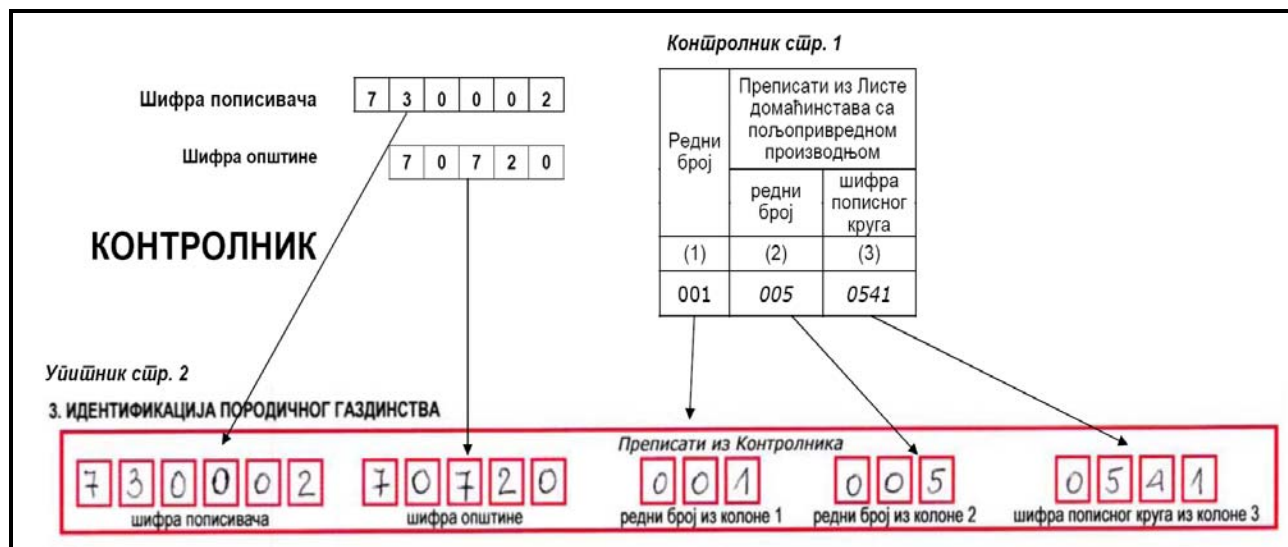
Контролник стр. 1

Шифра пописивача

| 7 | 3 | 0 | 0 | 0 | 2 |
|---|---|---|---|---|---|

Шифра општине

| 7 | 0 | 7 | 2 | 0 |
|---|---|---|---|---|

| Редни број | Преписати из Листе домаћинстава са пољопривредном производњом | |
|---|---|---|
| | редни број | шифра пописног круга |
| (1) | (2) | (3) |
| 001 | 005 | 0541 |

КОНТРОЛНИК

Упитник стр. 2

3. ИДЕНТИФИКАЦИЈА ПОРОДИЧНОГ ГАЗДИНСТВА

Преписати из Контролника

7 3 0 0 0 2
шифра пописивача

7 0 7 2 0
шифра општине

0 0 1
редни број из колоне 1

0 0 5
редни број из колоне 2

0 5 4 1
шифра пописног круга из колоне 3